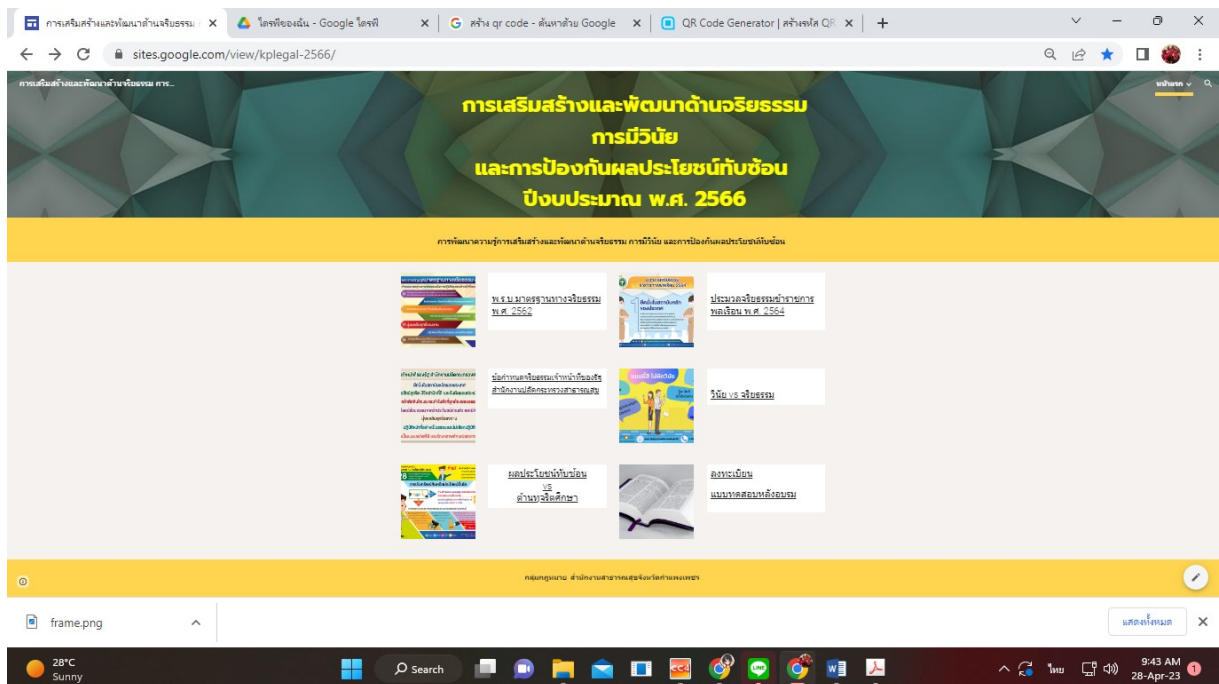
การเสริมสร้างและพัฒนาด้านจริยธรรม ×
ไดรฟ์ของฉัน - Google ไดรฟ์ ×
สร้าง qr code - ค้นหาด้วย Google ×
QR Code Generator | สร้างรหัส QR ×
+

sites.google.com/view/kplegal-2566/

การเสริมสร้างและพัฒนาด้านจริยธรรม การ...

หน้าแรก

การเสริมสร้างและพัฒนาด้านจริยธรรม
การมีวินัย
และการป้องกันผลประโยชน์ทับซ้อน
ปีงบประมาณ พ.ศ. 2566

การพัฒนาความรู้การเสริมสร้างและพัฒนาด้านจริยธรรม การมีวินัย และการป้องกันผลประโยชน์ทับซ้อน

พ.ร.บ.มาตรฐานทางจริยธรรม พ.ศ. 2562

ประมวลจริยธรรมข้าราชการพลเรือน พ.ศ. 2564

ข้อกำหนดจริยธรรมเจ้าหน้าที่ของรัฐ สำนักงานปลัดกระทรวงสาธารณสุข

วินัย vs จริยธรรม

ผลประโยชน์ทับซ้อน vs ด้านทุจริตศึกษา

ลงทะเบียน
แบบทดสอบหลังอบรม

กลุ่มกฎหมาย สำนักงานสาธารณสุขจังหวัดกำแพงเพชร

frame.png

แสดงทั้งหมด

28°C
Sunny

Search

ไทย

9:43 AM
28-Apr-23